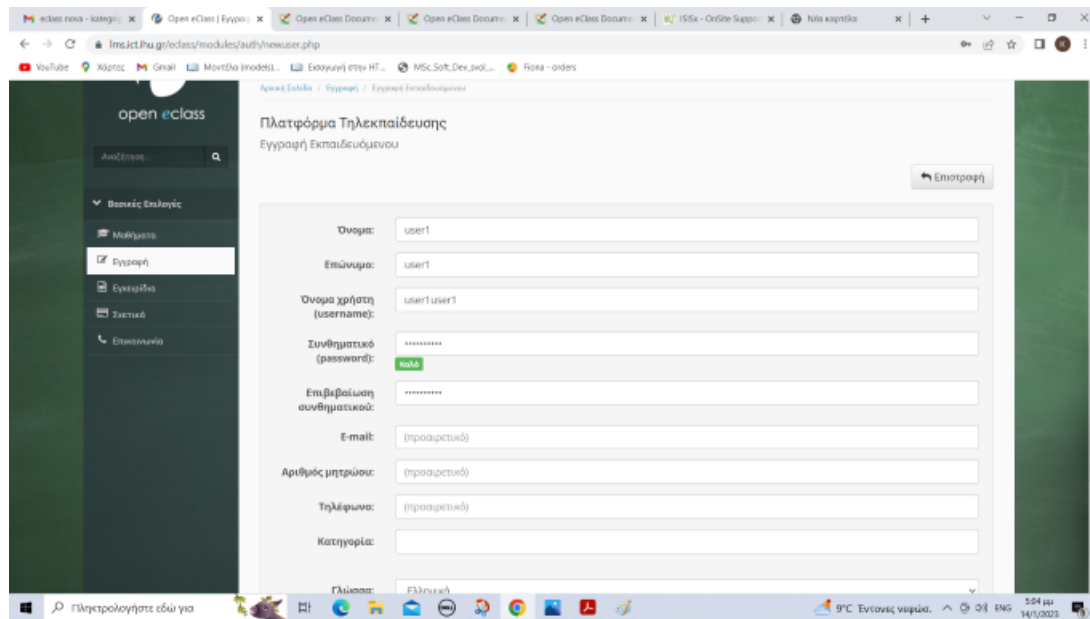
eclass nova - kategi | Open eClass | Εγγραφ | Open eClass Docume | Open eClass Docume | Open eClass Docume | ISISs - OnSite Suppor | Νέα καρτέλα

lms.ict.ihu.gr/eclass/modules/auth/newuser.php

YouTube | Χάρτες | Gmail | Μοντέλο (models)... | Εισαγωγή στην HT... | MSc_Soft_Dev_avol_... | Fiona - orders

open eclass

Αναζήτηση...

Βασικές Επιλογές

Μαθήματα

Εγγραφή

Εγχειρίδια

Σχετικά

Επικοινωνία

Αρχική Σελίδα / Εγγραφή / Εγγραφή Εκπαιδευόμενου

Πλατφόρμα Τηλεκπαίδευσης

Εγγραφή Εκπαιδευόμενου

Επιστροφή

Όνομα: user1

Επώνυμο: user1

Όνομα χρήστη (username): user1user1

Συνθηματικό (password): ••••••••••

Καλό

Επιβεβαίωση συνθηματικού: ••••••••••

E-mail: (προαιρετικό)

Αριθμός μητρώου: (προαιρετικό)

Τηλέφωνο: (προαιρετικό)

Κατηγορία:

Γλώσσα: Ελληνικά

Πληκτρολογήστε εδώ για

9°C Έντονες νεφώσ. ENG 5:04 μμ 14/1/2023